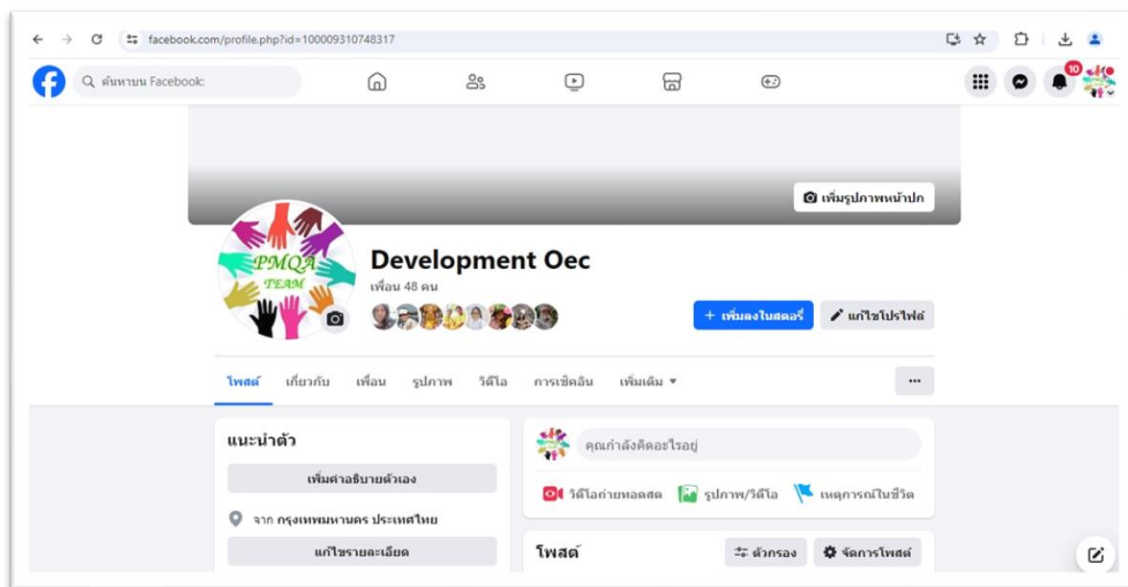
facebook.com/profile.php?id=100009310748317

ค้นหาบน Facebook

10

เพิ่มรูปภาพหน้าปก

PMQA TEAM

Development Oec

เพื่อน 48 คน

+ เพิ่มลงในสตอรี่

แก้ไขโปรไฟล์

โพสต์ เกี่ยวกับ เพื่อน รูปภาพ วิดีโอ การเช็คอิน เพิ่มเติม ▾

...

แนะนำตัว

เพิ่มคำอธิบายตัวเอง

จาก กรุงเทพมหานคร ประเทศไทย

แก้ไขรายละเอียด

คุณกำลังคิดอะไรอยู่

วิดีโอถ่ายทอดสด รูปภาพ/วิดีโอ เหตุการณ์ในชีวิต

โพสต์

ตัวกรอง

จัดการโพสต์